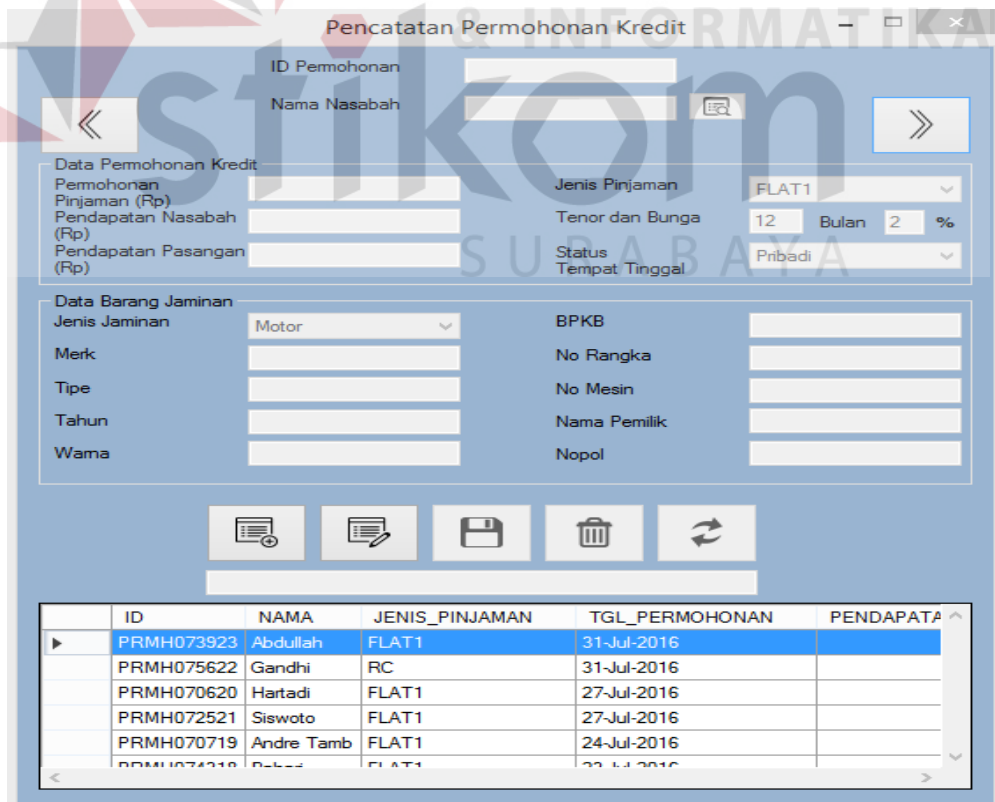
Pencatatan Permohonan Kredit

& INFORMATIKA

stikom

SURABAYA

ID Permohonan

Nama Nasabah

《

》

Data Permohonan Kredit

Permohonan Pinjaman (Rp)

Pendapatan Nasabah (Rp)

Pendapatan Pasangan (Rp)

Jenis Pinjaman FLAT1

Tenor dan Bunga 12 Bulan 2 %

Status Tempat Tinggal Pribadi

Data Barang Jaminan

Jenis Jaminan Motor

Merk

Tipe

Tahun

Warna

BPKB

No Rangka

No Mesin

Nama Pemilik

Nopol

| | ID | NAMA | JENIS_PINJAMAN | TGL_PERMOHONAN | PENDAPATA |
|---|---|---|---|---|---|
| ▶ | PRMH073923 | Abdullah | FLAT1 | 31-Jul-2016 | |
| | PRMH075622 | Gandhi | RC | 31-Jul-2016 | |
| | PRMH070620 | Hartadi | FLAT1 | 27-Jul-2016 | |
| | PRMH072521 | Siswoto | FLAT1 | 27-Jul-2016 | |
| | PRMH070719 | Andre Tamb | FLAT1 | 24-Jul-2016 | |
| | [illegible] | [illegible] | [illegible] | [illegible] | |